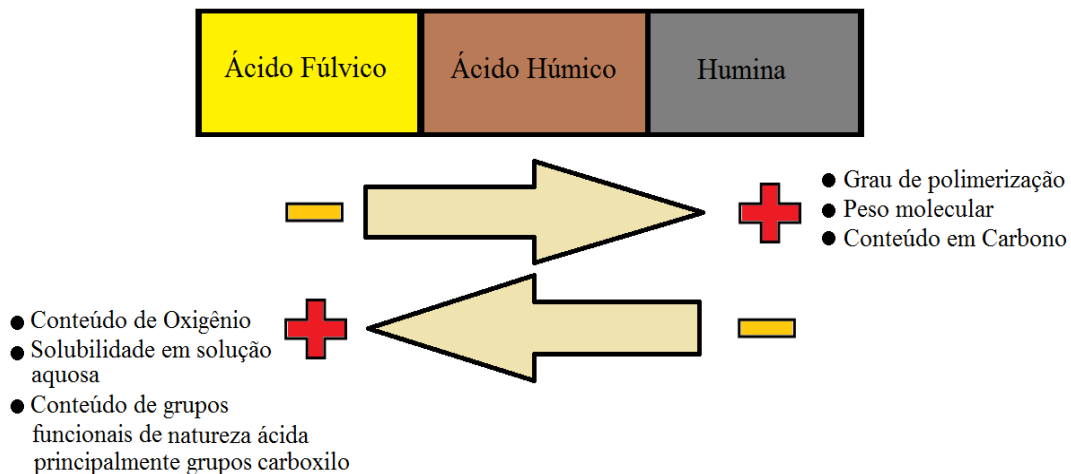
| Ácido Fúlvico | Ácido Húmico | Humina |
|---|---|---|

- Grau de polimerização
- Peso molecular
- Conteúdo em Carbono

- Conteúdo de Oxigênio
- Solubilidade em solução aquosa
- Conteúdo de grupos funcionais de natureza ácida principalmente grupos carboxilo